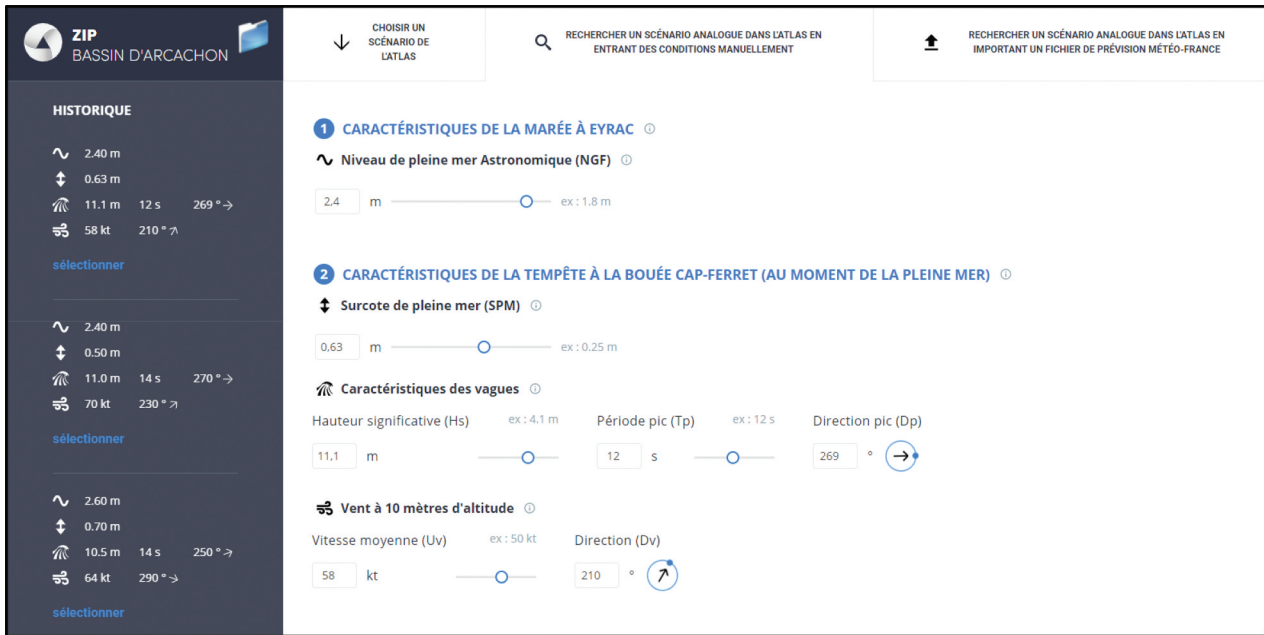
ZIP
BASSIN D'ARCACHON

HISTORIQUE

2.40 m
0.63 m
11.1 m 12 s 269 ° →
58 kt 210 ° ↗

sélectionner

2.40 m
0.50 m
11.0 m 14 s 270 ° →
70 kt 230 ° ↗

sélectionner

2.60 m
0.70 m
10.5 m 14 s 250 ° ↗
64 kt 290 ° ↘

sélectionner

CHOISIR UN SCÉNARIO DE L'ATLAS

RECHERCHER UN SCÉNARIO ANALOGUE DANS L'ATLAS EN ENTRANT DES CONDITIONS MANUELLEMENT

RECHERCHER UN SCÉNARIO ANALOGUE DANS L'ATLAS EN IMPORTANT UN FICHIER DE PRÉVISION MÉTÉO-FRANCE

1 CARACTÉRISTIQUES DE LA MARÉE À EYRAC

Niveau de pleine mer Astronomique (NGF)

2,4 m ex : 1.8 m

2 CARACTÉRISTIQUES DE LA TEMPÊTE À LA BOUÉE CAP-FERRET (AU MOMENT DE LA PLEINE MER)

Surcote de pleine mer (SPM)

0,63 m ex : 0.25 m

Caractéristiques des vagues

Hauteur significative (Hs) ex : 4.1 m
11,1 m

Période pic (Tp) ex : 12 s
12 s

Direction pic (Dp)
269 °

Vent à 10 mètres d'altitude

Vitesse moyenne (Uv) ex : 50 kt
58 kt

Direction (Dv)
210 °